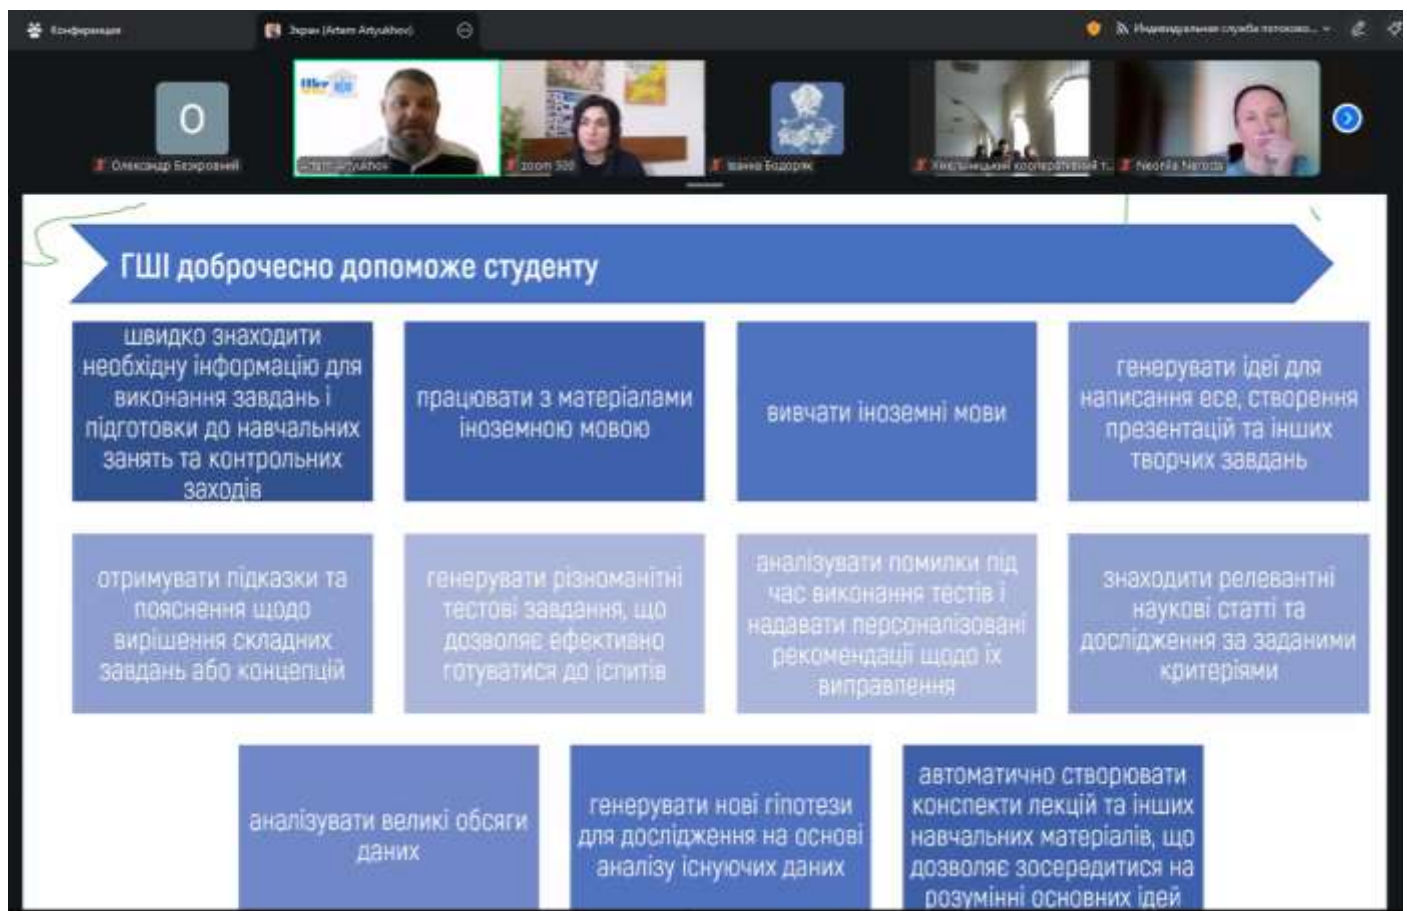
Конференция

Экран (Artem Artyukhov)

Индивидуальная служба потоково...

O

Олександр Безкровний

Artem Artyukhov

zoom 300

Ванна Бодоряк

Хмельницький кооперативний т...

Neonila Naroda

ГШІ доброчесно допоможе студенту

швидко знаходити необхідну інформацію для виконання завдань і підготовки до навчальних занять та контрольних заходів

працювати з матеріалами іноземною мовою

вивчати іноземні мови

генерувати ідеї для написання есе, створення презентацій та інших творчих завдань

отримувати підказки та пояснення щодо вирішення складних завдань або концепцій

генерувати різноманітні тестові завдання, що дозволяє ефективно готуватися до іспитів

аналізувати помилки під час виконання тестів і надавати персоналізовані рекомендації щодо їх виправлення

знаходити релевантні наукові статті та дослідження за заданими критеріями

аналізувати великі обсяги даних

генерувати нові гіпотези для дослідження на основі аналізу існуючих даних

автоматично створювати конспекти лекцій та інших навчальних матеріалів, що дозволяє зосередитися на розумінні основних ідей